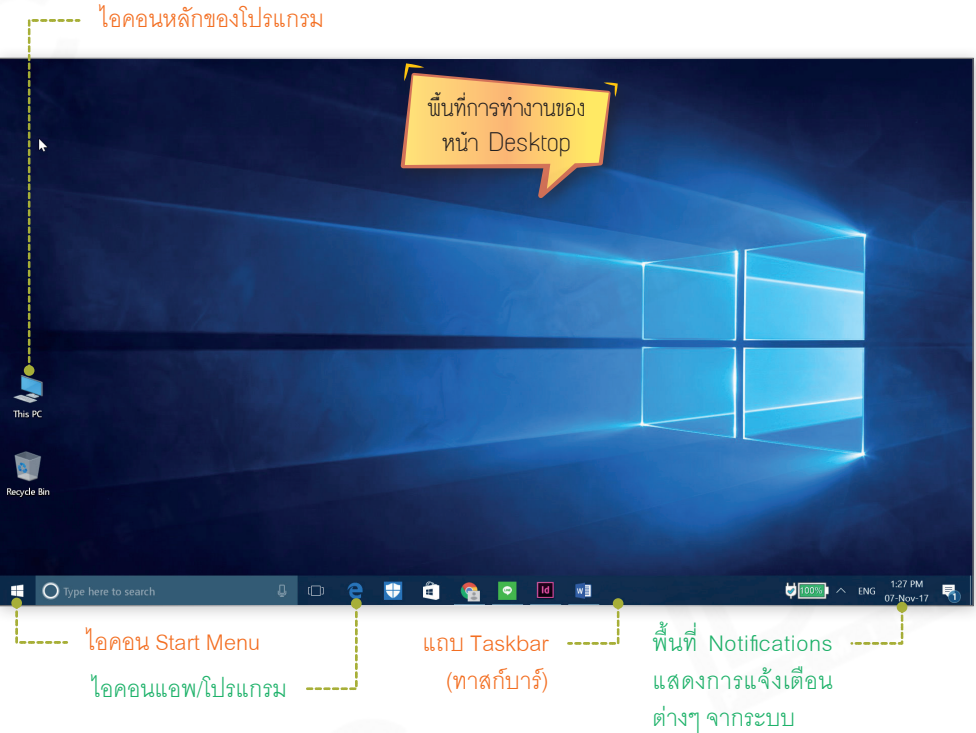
ไอคอนหลักของโปรแกรม

พื้นที่การทำงานของหน้า Desktop

This PC

Recycle Bin

Type here to search

100%

ENG

1:27 PM
07-Nov-17

1

ไอคอน Start Menu

ไอคอนแอพ/โปรแกรม

แถบ Taskbar (ทาสก์บาร์)

พื้นที่ Notifications แสดงการแจ้งเตือนต่างๆ จากระบบ